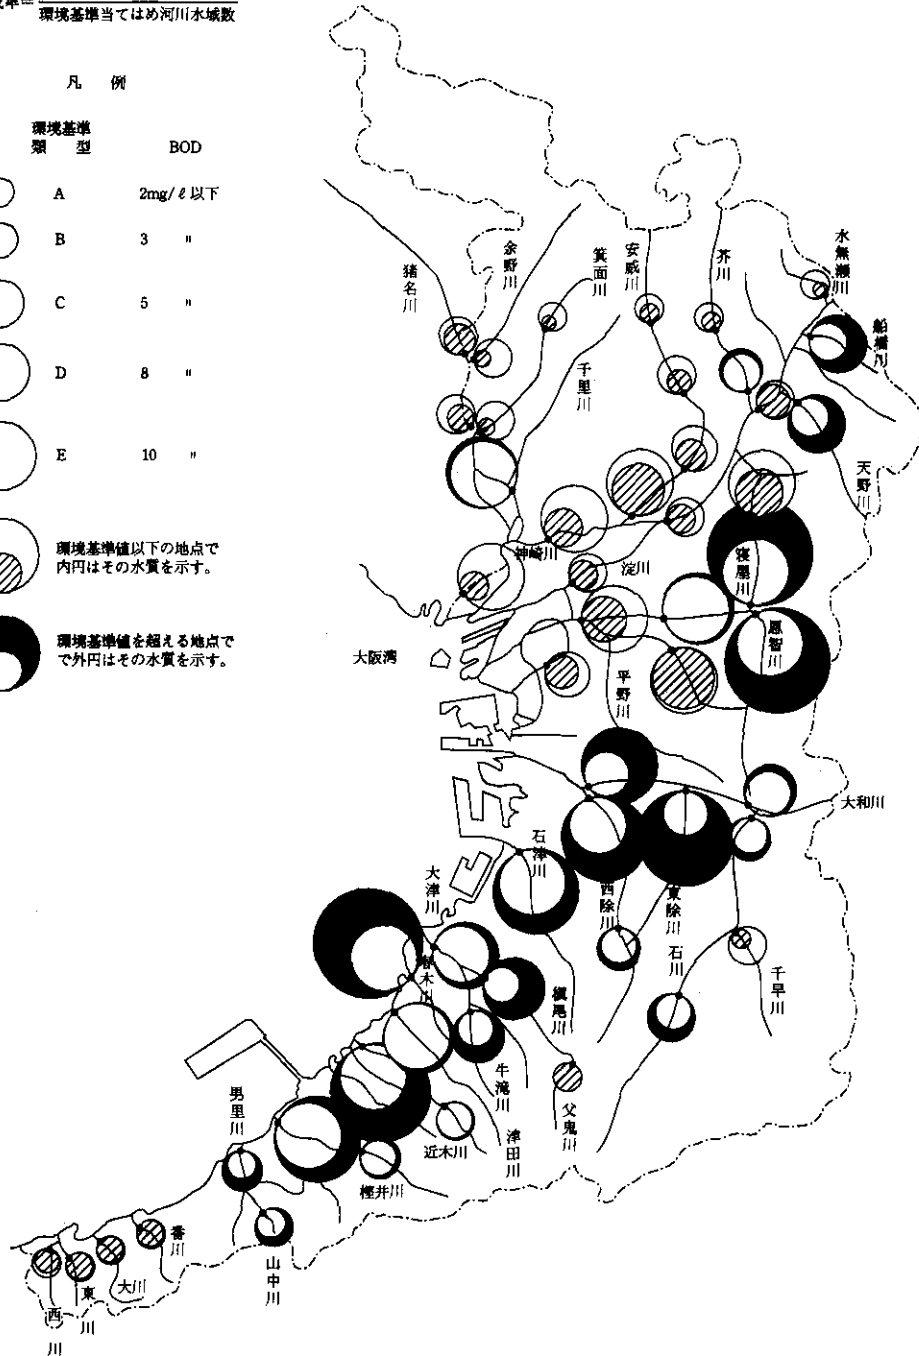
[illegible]準値
環境基準当てはめ河川水域数

凡　例

環境基準
類　型　　BOD

A　　2mg/ℓ 以下

B　　3　〃

C　　5　〃

D　　8　〃

E　　10　〃

環境基準値以下の地点で内円はその水質を示す。

環境基準値を超える地点で外円はその水質を示す。

大阪湾

猪名川
余野川
箕面川
安威川
芥川
水無瀬川
船橋川
千里川
天野川
神崎川
淀川
寝屋川
恩智川
平野川
大和川
石津川
西除川
東除川
石川
千早川
大津川
槇尾川
牛滝川
父鬼川
津田川
近木川
樫井川
男里川
山中川
番川
大川
東川
西川